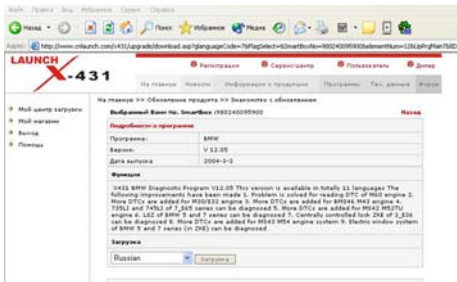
Файл Правка Вид Избранное Сервис Справка

Назад Поиск Избранное Медиа

Адрес http://www.cnlaunch.com/x431/upgrade/download.asp?glanguageCode=7&flagSelect=&SmartBoxNo=980240095900&elementNum=12&UpPrgMan%8D

LAUNCH X-431

Регистрация Сервисцентр Пользователь Дилер

На главную Новости Информация о продуктах Программы Тех. данные Форум

Мой центр загрузки
Мой магазин
Выход
Помощь

На главную >> Обновление продукта >> Знакомство с обновлением

Выбранный блок No. SmartBox 980240095900 Назад

Подробности о программе

| Программа: | BMW |
|---|---|
| Версия: | V 12.05 |
| Дата выпуска | 2004-3-3 |

Функция

0432 BMW Diagnostic Program V12.05 This version is available in totally 11 languages The following improvements have been made 1. Problem is solved for reading DTC of M60 engine 2. More DTCs are added for M30/S52 engine 3. More DTCs are added for BMS46 M43 engine 4. 745Li and 745Li of 7_E65 series can be diagnosed 5. More DTCs are added for MS42 MS43U engine 6. LSZ of BMW 5 and 7 series can be diagnosed 7. Centrally controlled lock ZKE of 3_E36 can be diagnosed 8. More DTCs are added for MS43 M54 engine system 9. Electric window system of BMW 5 and 7 series (in ZKE) can be diagnosed

Загрузка

Russian Загрузка